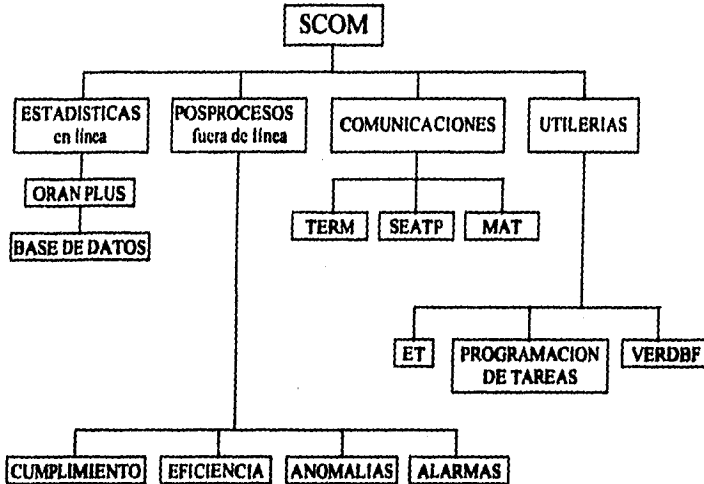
SCOM

ESTADISTICAS en linea

ORAN PLUS

BASE DE DATOS

POSPROCESOS fuera de linea

CUMPLIMIENTO

EFICIENCIA

ANOMALIAS

ALARMAS

COMUNICACIONES

TERM

SEATP

MAT

UTILERIAS

ET

PROGRAMACION DE TAREAS

VERDBF